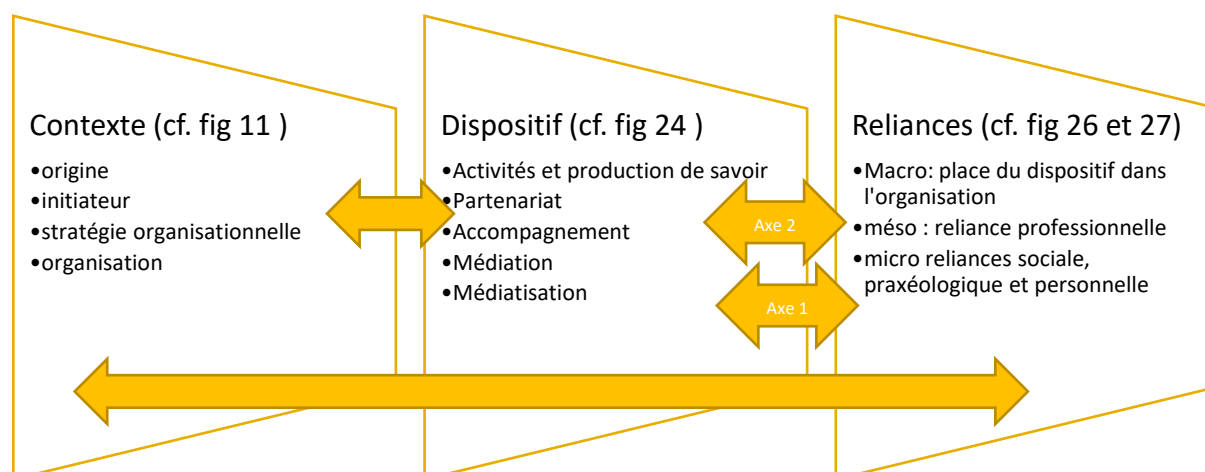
Contexte (cf. fig 11 )

•origine
•initiateur
•stratégie organisationnelle
•organisation

Dispositif (cf. fig 24 )

•Activités et production de savoir
•Partenariat
•Accompagnement
•Médiation
•Médiatisation

Axe 2

Axe 1

Reliances (cf. fig 26 et 27)

•Macro: place du dispositif dans l'organisation
•méso : reliance professionnelle
•micro reliances sociale, praxéologique et personnelle